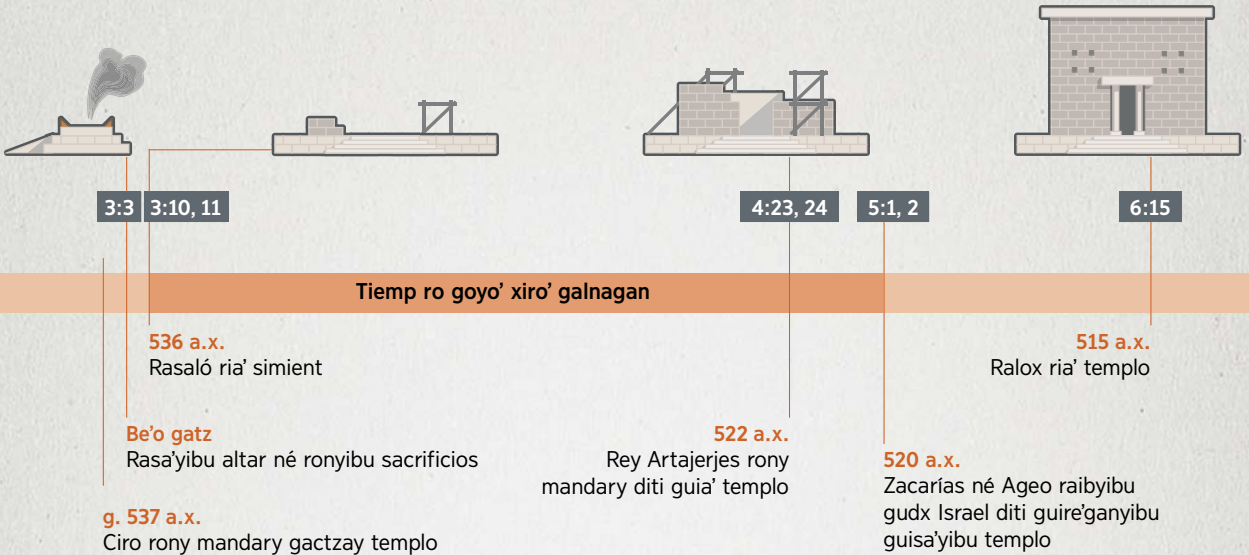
3:3
3:10, 11
4:23, 24
5:1, 2
6:15

Tiemp ro goyo' xiro' galnagan

536 a.x.
Rasaló ria' simient

515 a.x.
Ralox ria' templo

Be'o gatz
Rasa'yibu altar né ronyibu sacrificios

522 a.x.
Rey Artajerjes rony mandary diti guia' templo

520 a.x.
Zacarías né Ageo raibyibu gudx Israel diti guire'ganyibu guisa'yibu templo

g. 537 a.x.
Ciro rony mandary gactzay templo